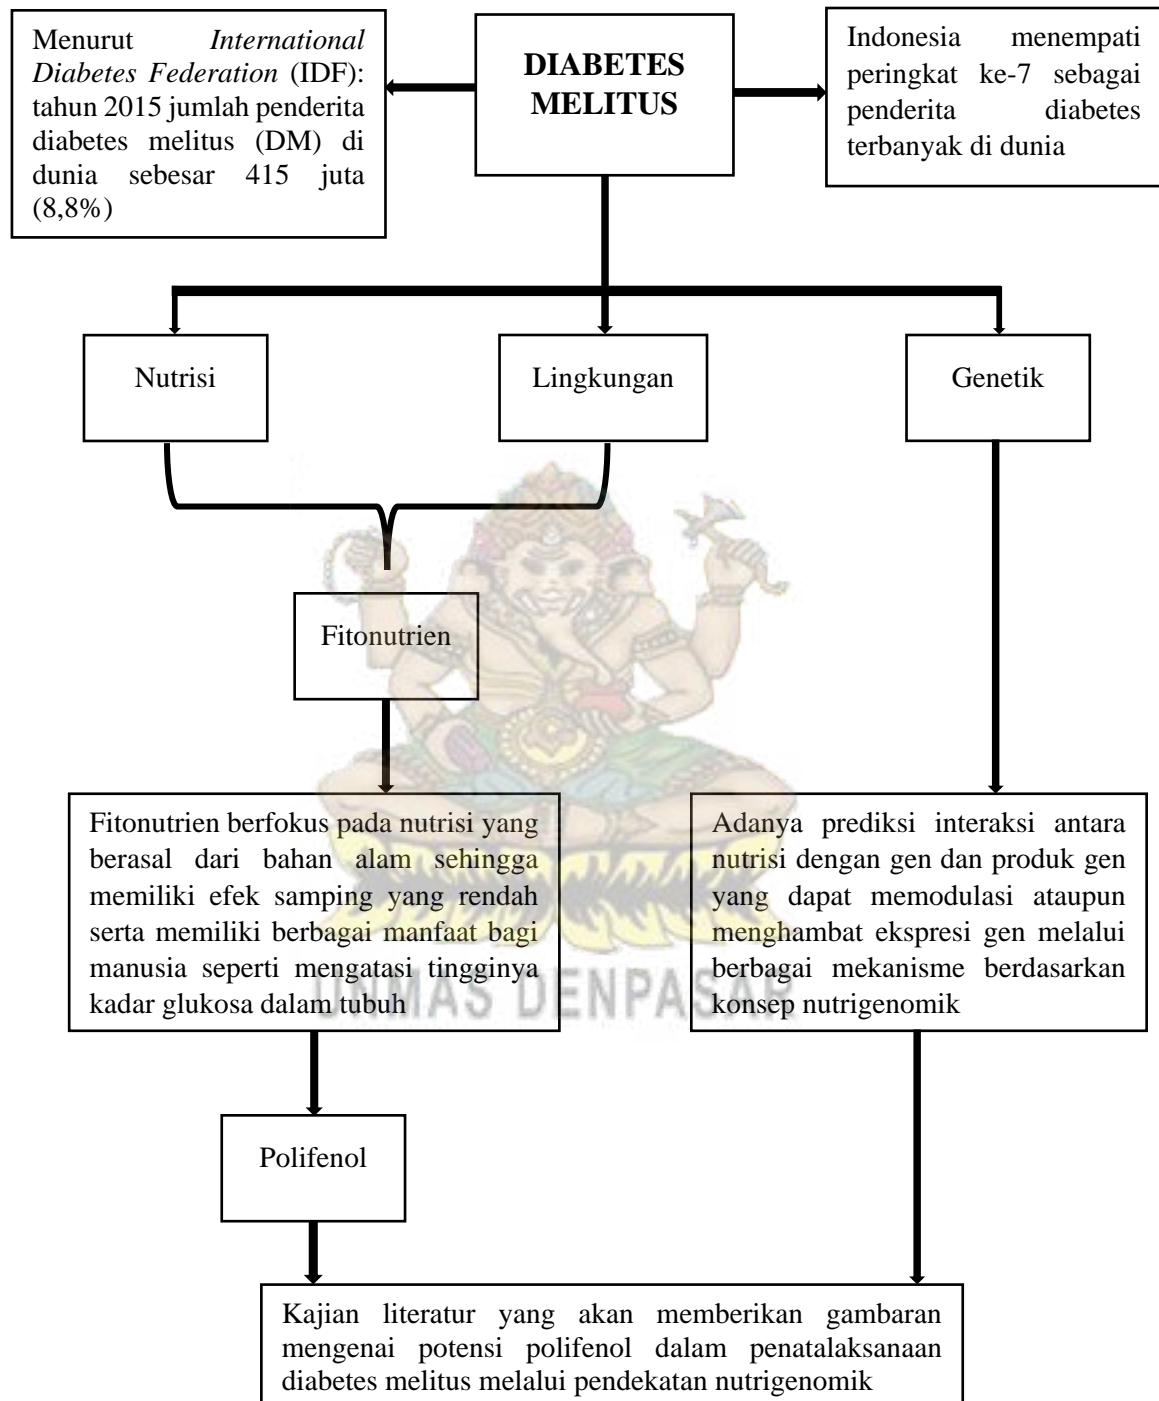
Menurut *International Diabetes Federation* (IDF): tahun 2015 jumlah penderita diabetes melitus (DM) di dunia sebesar 415 juta (8,8%)

**DIABETES MELITUS**

Indonesia menempati peringkat ke-7 sebagai penderita diabetes terbanyak di dunia

Nutrisi

Lingkungan

Genetik

Fitonutrien

Fitonutrien berfokus pada nutrisi yang berasal dari bahan alam sehingga memiliki efek samping yang rendah serta memiliki berbagai manfaat bagi manusia seperti mengatasi tingginya kadar glukosa dalam tubuh

Adanya prediksi interaksi antara nutrisi dengan gen dan produk gen yang dapat memodulasi ataupun menghambat ekspresi gen melalui berbagai mekanisme berdasarkan konsep nutrigenomik

UNMAS DENPASAR

Polifenol

Kajian literatur yang akan memberikan gambaran mengenai potensi polifenol dalam penatalaksanaan diabetes melitus melalui pendekatan nutrigenomik